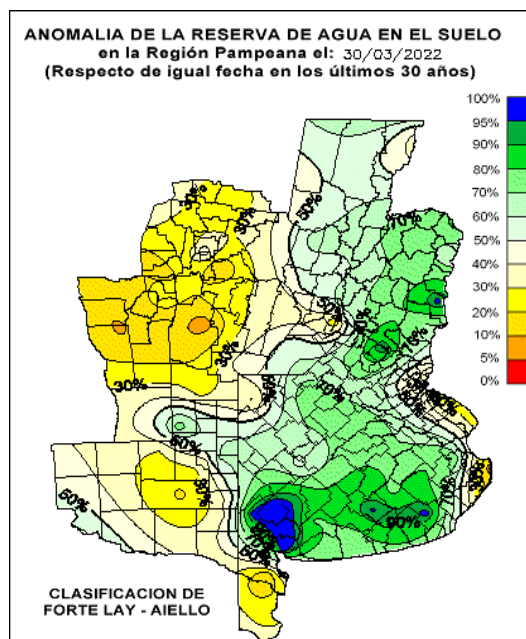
ANOMALIA DE LA RESERVA DE AGUA EN EL SUELO
en la Región Pampeana el: 30/03/2022
(Respecto de igual fecha en los últimos 30 años)

100%
95%
90%
80%
70%
60%
50%
40%
30%
20%
10%
5%
0%

30%
50%
70%
30%
50%
30%
30%
50%
70%
50%
70%
90%
90%
50%
50%
30%
50%
60%

CLASIFICACION DE
FORTE LAY - AIELLO